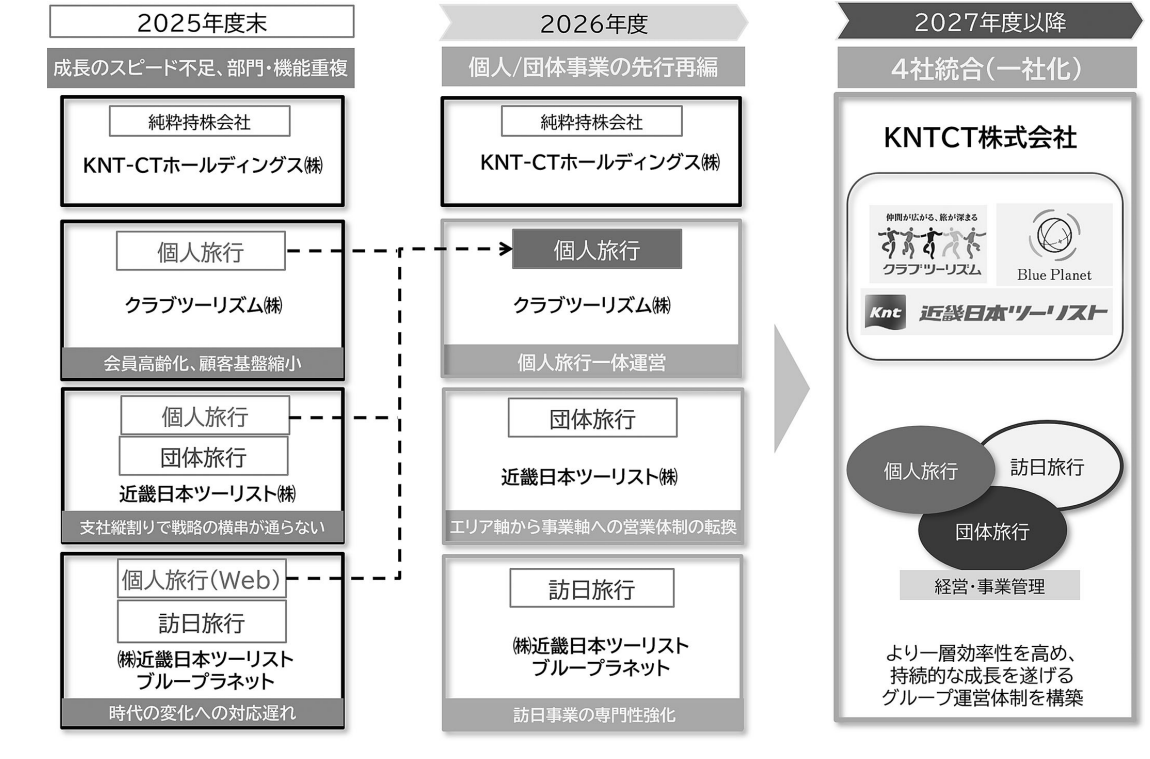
2025年度末

成長のスピード不足、部門・機能重複

純粋持株会社

KNT-CTホールディングス㈱

個人旅行

クラブツーリズム㈱

会員高齢化、顧客基盤縮小

個人旅行

団体旅行

近畿日本ツーリスト㈱

支社縦割りで戦略の横串が通らない

個人旅行(Web)

訪日旅行

㈱近畿日本ツーリスト ブループラネット

時代の変化への対応遅れ

2026年度

個人/団体事業の先行再編

純粋持株会社

KNT-CTホールディングス㈱

個人旅行

クラブツーリズム㈱

個人旅行一体運営

団体旅行

近畿日本ツーリスト㈱

エリア軸から事業軸への営業体制の転換

訪日旅行

㈱近畿日本ツーリスト ブループラネット

訪日事業の専門性強化

2027年度以降

4社統合(一社化)

KNTCT株式会社

仲間が広がる、旅が深まる

クラブツーリズム

Blue Planet

Knt 近畿日本ツーリスト

個人旅行

訪日旅行

団体旅行

経営・事業管理

より一層効率性を高め、持続的な成長を遂げるグループ運営体制を構築